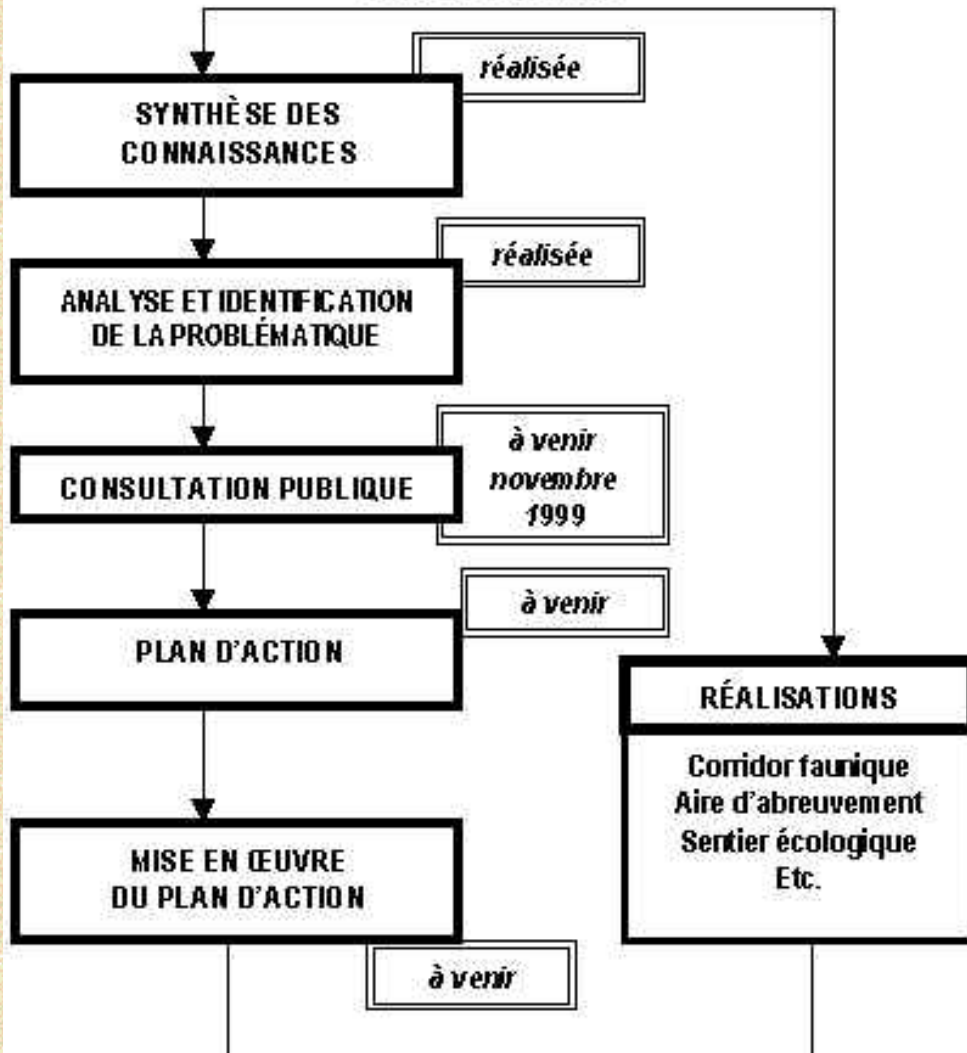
réalisée

SYNTHÈSE DES CONNAISSANCES

réalisée

ANALYSE ET IDENTIFICATION DE LA PROBLÉMATIQUE

à venir novembre 1999

CONSULTATION PUBLIQUE

à venir

PLAN D'ACTION

RÉALISATIONS

Corridor faunique
Aire d'abreuvement
Sentier écologique
Etc.

MISE EN ŒUVRE DU PLAN D'ACTION

à venir